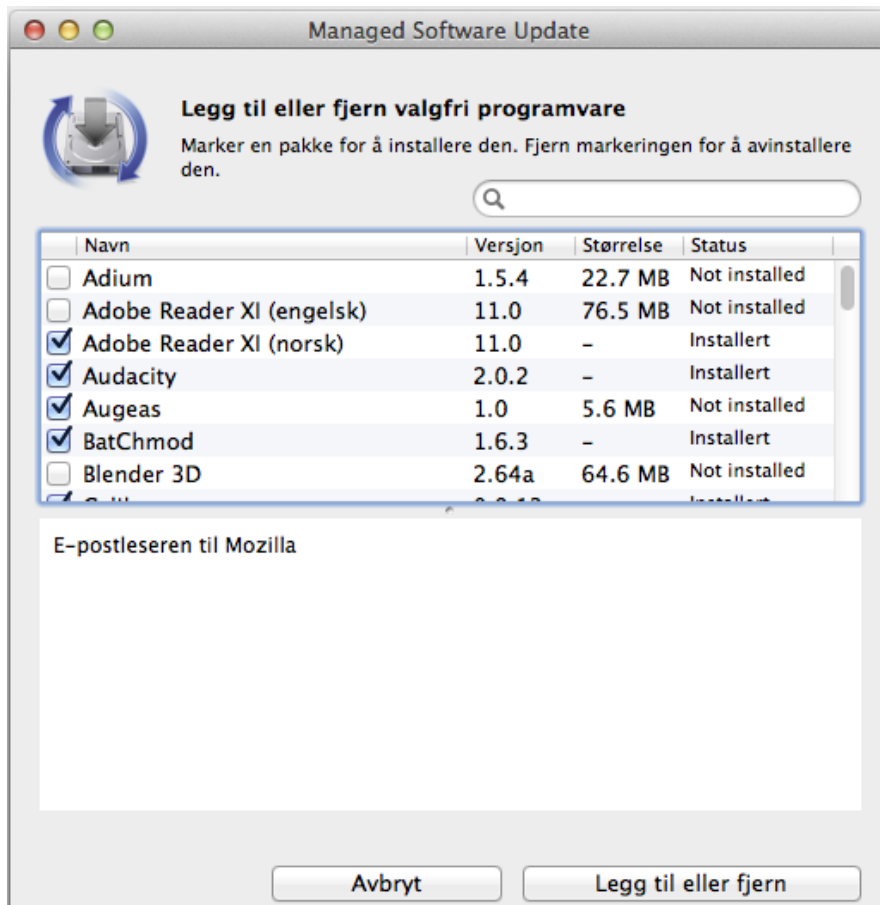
Managed Software Update

Legg til eller fjern valgfri programvare

Marker en pakke for å installere den. Fjern markeringen for å avinstallere den.

| Navn | Versjon | Størrelse | Status |
|---|---|---|---|
| Adium | 1.5.4 | 22.7 MB | Not installed |
| Adobe Reader XI (engelsk) | 11.0 | 76.5 MB | Not installed |
| Adobe Reader XI (norsk) | 11.0 | – | Installert |
| Audacity | 2.0.2 | – | Installert |
| Augeas | 1.0 | 5.6 MB | Not installed |
| BatChmod | 1.6.3 | – | Installert |
| Blender 3D | 2.64a | 64.6 MB | Not installed |
| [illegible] | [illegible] | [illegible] | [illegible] |

E-postleseren til Mozilla

Avbryt

Legg til eller fjern